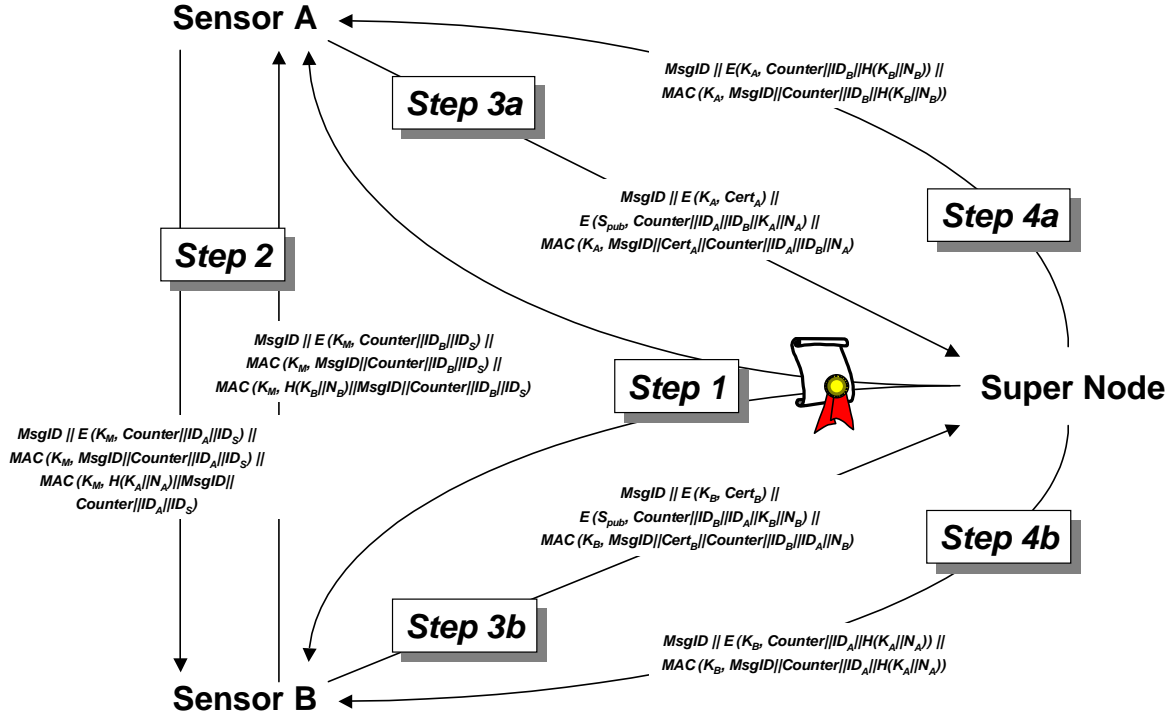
Sensor A

$MsgID \,||\, E(K_A, Counter||ID_B||H(K_B||N_B)) \,||$
$MAC\,(K_A, MsgID||Counter||ID_B||H(K_B||N_B))$

Step 3a

Step 2

$MsgID \,||\, E\,(K_A, Cert_A) \,||$
$E\,(S_{pub}, Counter||ID_A||ID_B||K_A||N_A) \,||$
$MAC\,(K_A, MsgID||Cert_A||Counter||ID_A||ID_B||N_A)$

Step 4a

$MsgID \,||\, E\,(K_M, Counter||ID_B||ID_S) \,||$
$MAC\,(K_M, MsgID||Counter||ID_B||ID_S) \,||$
$MAC\,(K_M, H(K_B||N_B)||MsgID||Counter||ID_B||ID_S)$

Step 1

Super Node

$MsgID \,||\, E\,(K_M, Counter||ID_A||ID_S) \,||$
$MAC\,(K_M, MsgID||Counter||ID_A||ID_S) \,||$
$MAC\,(K_M, H(K_A||N_A)||MsgID||$
$Counter||ID_A||ID_S)$

$MsgID \,||\, E\,(K_B, Cert_B) \,||$
$E\,(S_{pub}, Counter||ID_B||ID_A||K_B||N_B) \,||$
$MAC\,(K_B, MsgID||Cert_B||Counter||ID_B||ID_A||N_B)$

Step 4b

Step 3b

$MsgID \,||\, E(K_B, Counter||ID_A||H(K_A||N_A)) \,||$
$MAC\,(K_B, MsgID||Counter||ID_A||H(K_A||N_A))$

Sensor B